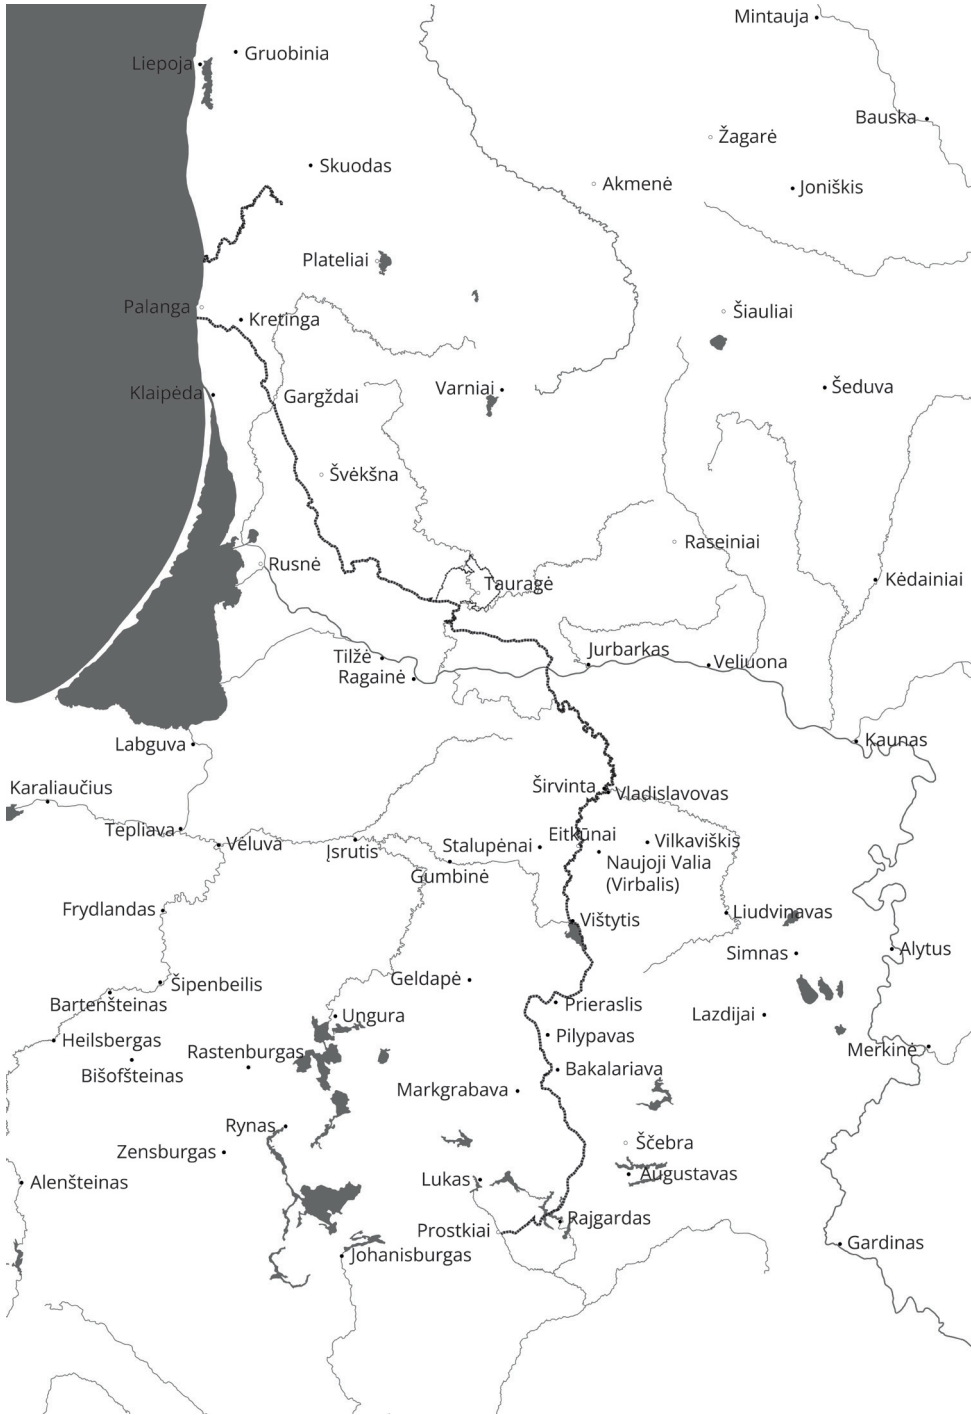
Mintauja
Liepoja
Gruobinia
Bauska
Žagarė
Skuodas
Akmenė
Joniškis
Plateliai
Palanga
Kretinga
Šiauliai
Klaipėda
Gargždai
Varniai
Šeduva
Švėkšna
Raseiniai
Rusnė
Tauragė
Kėdainiai
Jurbarkas
Tilžė
Veliuona
Ragainė
Labguva
Kaunas
Karaliaučius
Širvinta
Vladislavovas
Tepliava
Veluva
Įsrutis
Stalupėnai
Eitkūnai
Vilkaviškis
Naujoji Valia (Virbalis)
Gumbinė
Frydlandas
Vištytis
Liudvinavas
Simnas
Alytus
Geldapė
Šipenbeilis
Barteršteinas
Prieraslis
Ungura
Lazdijai
Heilsbergas
Pilypavas
Rastenburgas
Merkinė
Bišofšteinas
Bakalariava
Markgrabava
Rynas
Ščebra
Zensburgas
Augustavas
Alenšteinas
Lukas
Rajgardas
Prostkiai
Gardinas
Johanisburgas